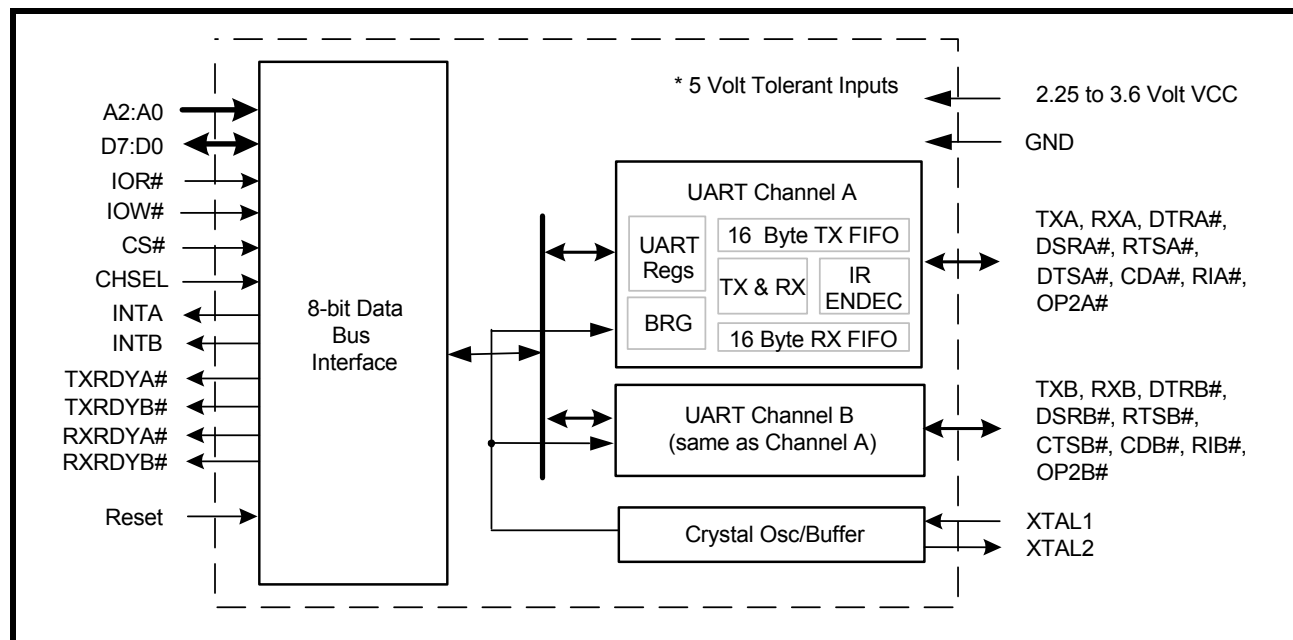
* 5 Volt Tolerant Inputs

2.25 to 3.6 Volt VCC

GND

A2:A0
D7:D0
IOR#
IOW#
CS#
CHSEL
INTA
INTB
TXRDYA#
TXRDYB#
RXRDYA#
RXRDYB#

Reset

8-bit Data Bus Interface

UART Channel A

UART Regs

16 Byte TX FIFO

TX & RX

IR ENDEC

BRG

16 Byte RX FIFO

TXA, RXA, DTRA#, DSRA#, RTSA#, DTSA#, CDA#, RIA#, OP2A#

UART Channel B (same as Channel A)

TXB, RXB, DTRB#, DSRB#, RTSB#, CTSB#, CDB#, RIB#, OP2B#

Crystal Osc/Buffer

XTAL1
XTAL2